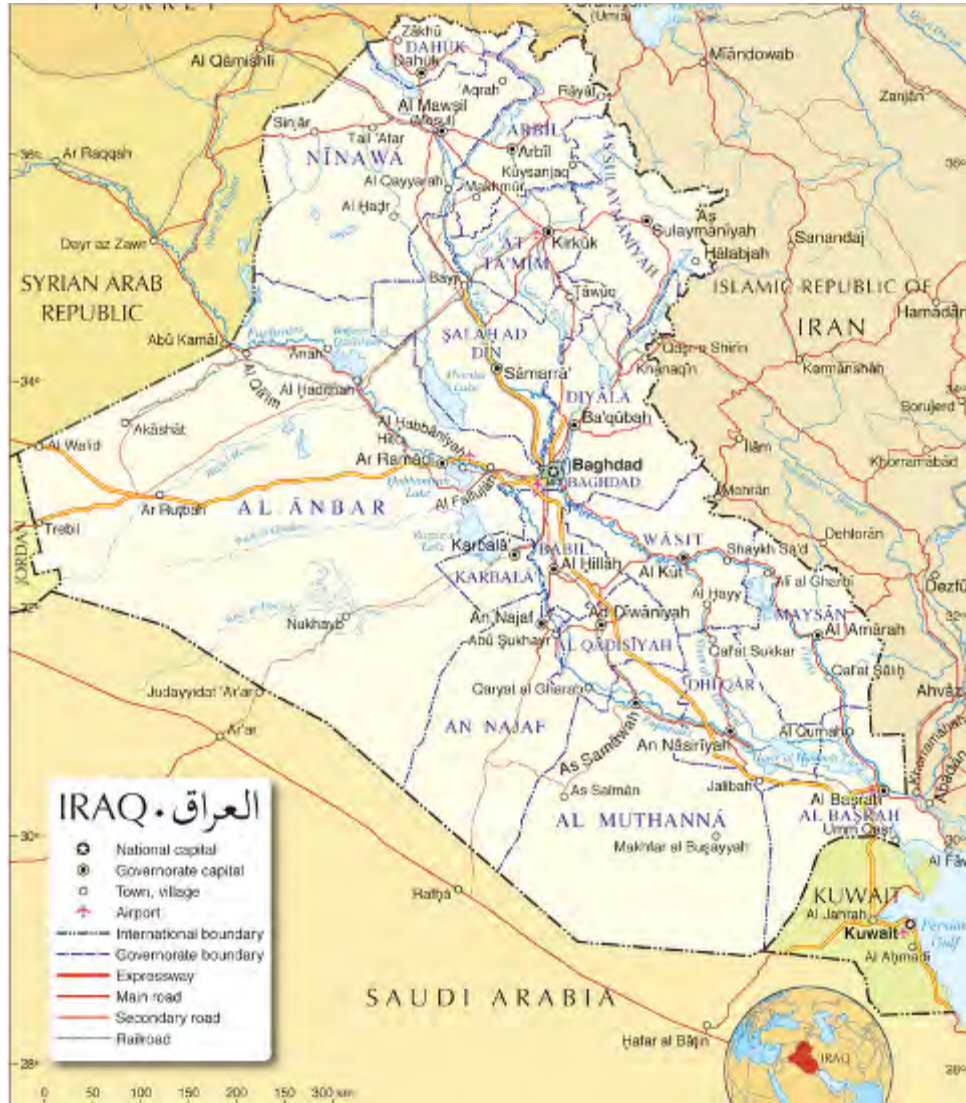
TURKEY
(Urmia)
Zākhū
DAHUK
Dahūk
Al Qāmishlī
Mīāndowab
Aqrah
Rāyāt
Zanjān
Al Mawşil
Sinjār
Tall 'Afar
ARBIL
NĪNAWÁ
Arbīl
Ar Raqqah
Kūysanjaq
AS SULAYMĀNĪYAH
Al Qayyārah
Makhmūr
Al Ḩaḑr
As Sulaymānīyah
Deyr az Zawr
AT TA'MĪM
Kirkūk
Sanandaj
Ḩalabjah
SYRIAN ARAB REPUBLIC
Bayjī
Ţāwūq
ISLAMIC REPUBLIC OF IRAN
Hamadān
Abū Kamāl
ŞALAH AD DĪN
'Ānah
Qaşr-e Shīrīn
Sāmarrā'
Khānaqīn
Kermānshāh
Al Qā'im
Al Ḩadīthah
DIYĀLÁ
Ba'qūbah
Borūjerd
Akāshāt
Al Ḩabbānīyah
Al Walīd
Hīt
Īlām
Ar Ramādī
Baghdad
BAGHDAD
Khorramabad
AL ANBAR
Ar Ruţbah
Mehrān
Trebil
JORDAN
Dehlorān
Karbalā'
BĀBIL
WĀSIT
Shaykh Sa'd
KARBALĀ'
Al Ḩillah
Al Kūt
'Alī al Gharbī
Dezfūl
Al Ḩayy
An Najaf
Ad Dīwānīyah
MAYSĀN
Nukhayb
Al 'Amārah
Abū Şukhayr
AL QĀDISĪYAH
Qal'at Sukkar
Qal'at Şāliḩ
Judayyidat 'Ar'ar
Qaryat al Gharab
DHĪ QĀR
Ahvāz
AN NAJAF
As Samāwah
Al Qurnah
'Ar'ar
An Nāşirīyah
IRAQ • العراق
Jalībah
As Salmān
Al Başrah
AL BAŞRAH
National capital
AL MUTHANNÁ
Umm Qaşr
Governorate capital
Makhfar al Buşayyah
Town, village
Al Fāw
Airport
KUWAIT
Rafḩā
International boundary
Al Jahrah
Kuwait
Persian Gulf
Governorate boundary
Expressway
Al Aḩmadī
Main road
SAUDI ARABIA
Secondary road
Railroad
Ḩafar al Bāţin
IRAQ
36°
34°
32°
30°
28°
0 50 100 150 200 250 300 km